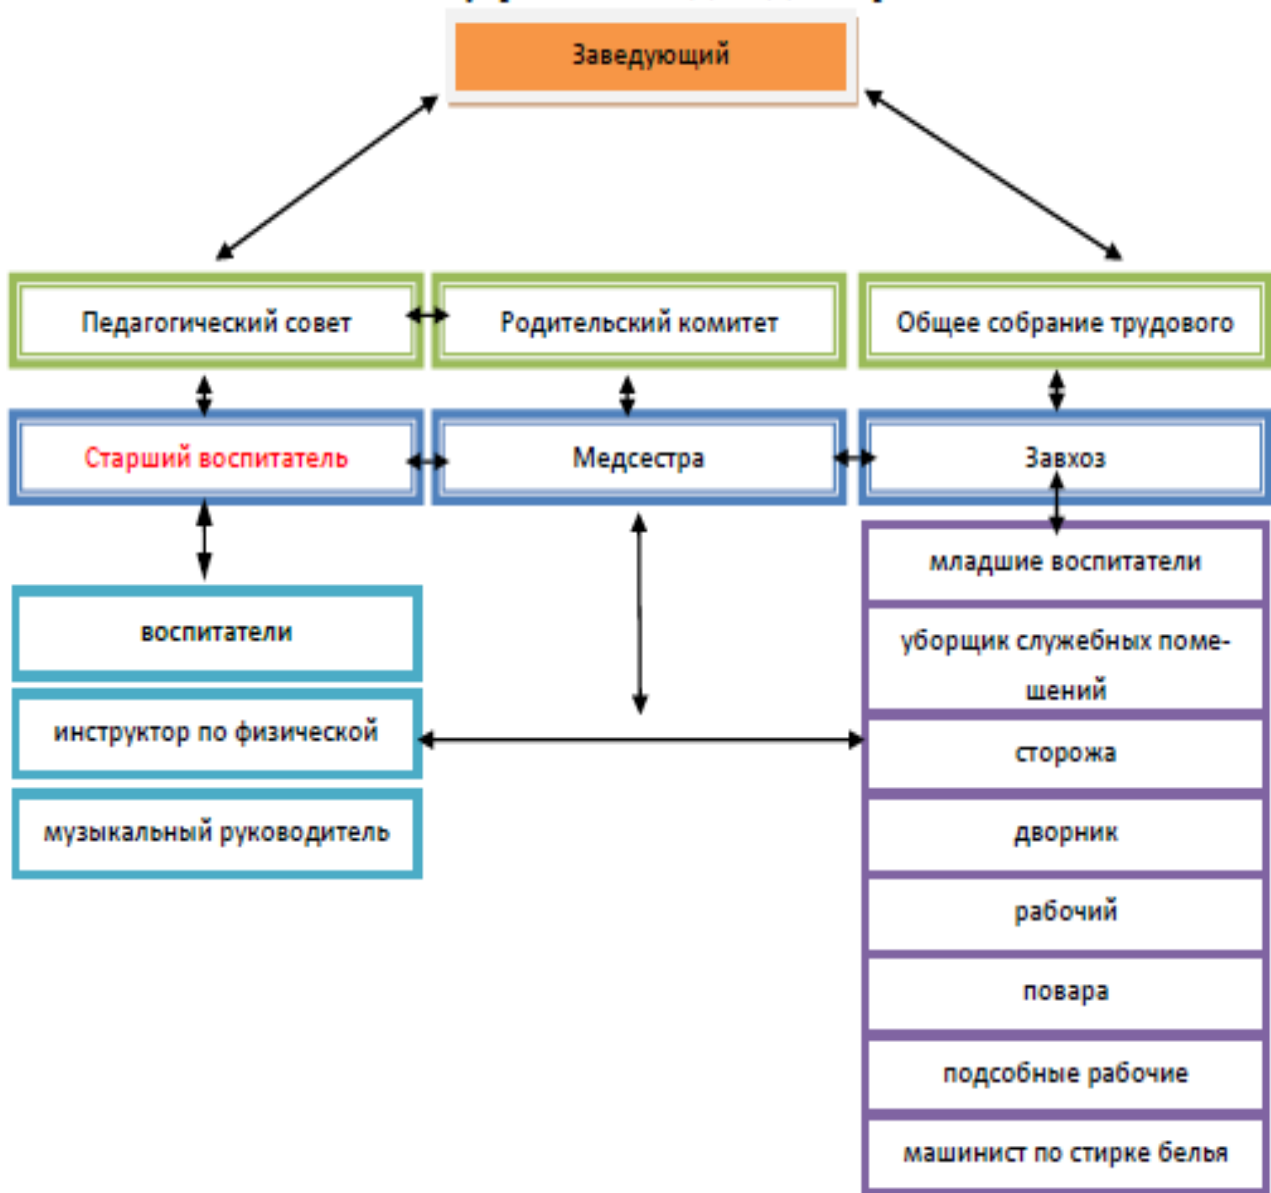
Заведующий

Педагогический совет

Родительский комитет

Общее собрание трудового

Старший воспитатель

Медсестра

Завхоз

воспитатели

инструктор по физической

музыкальный руководитель

младшие воспитатели

уборщик служебных помещений

сторожа

дворник

рабочий

повара

подсобные рабочие

машинист по стирке белья